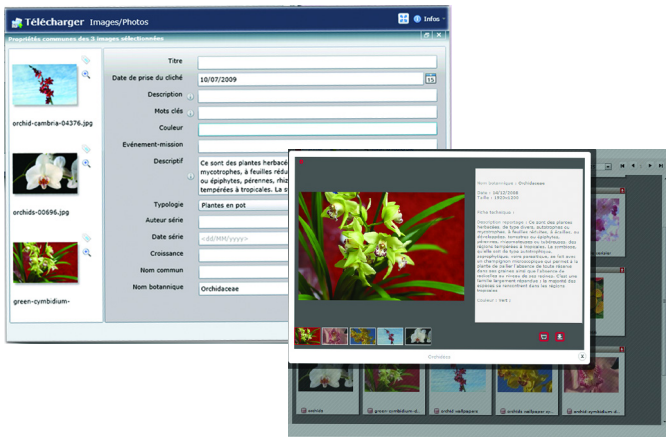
Télécharger Images/Photos

Infos

Propriétés communes des 3 images sélectionnées

orchid-cambria-04376.jpg

orchids-00696.jpg

green-cymbidium-

Titre

Date de prise du cliché 10/07/2009

Description

Mots clés

Couleur

Evénement-mission

Descriptif Ce sont des plantes herbacé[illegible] mycotrophes, à feuilles rédu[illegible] ou épiphytes, pérennes, rhiz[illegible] tempérées à tropicales. La s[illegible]

Typologie Plantes en pot

Auteur série

Date série <dd/MM/yyyy>

Croissance

Nom commun

Nom botanique Orchidaceae

Orchidées

orchids

green-cymbidium-

orchid-cambria-

orchid-wallpaper

orchid-wallpaper